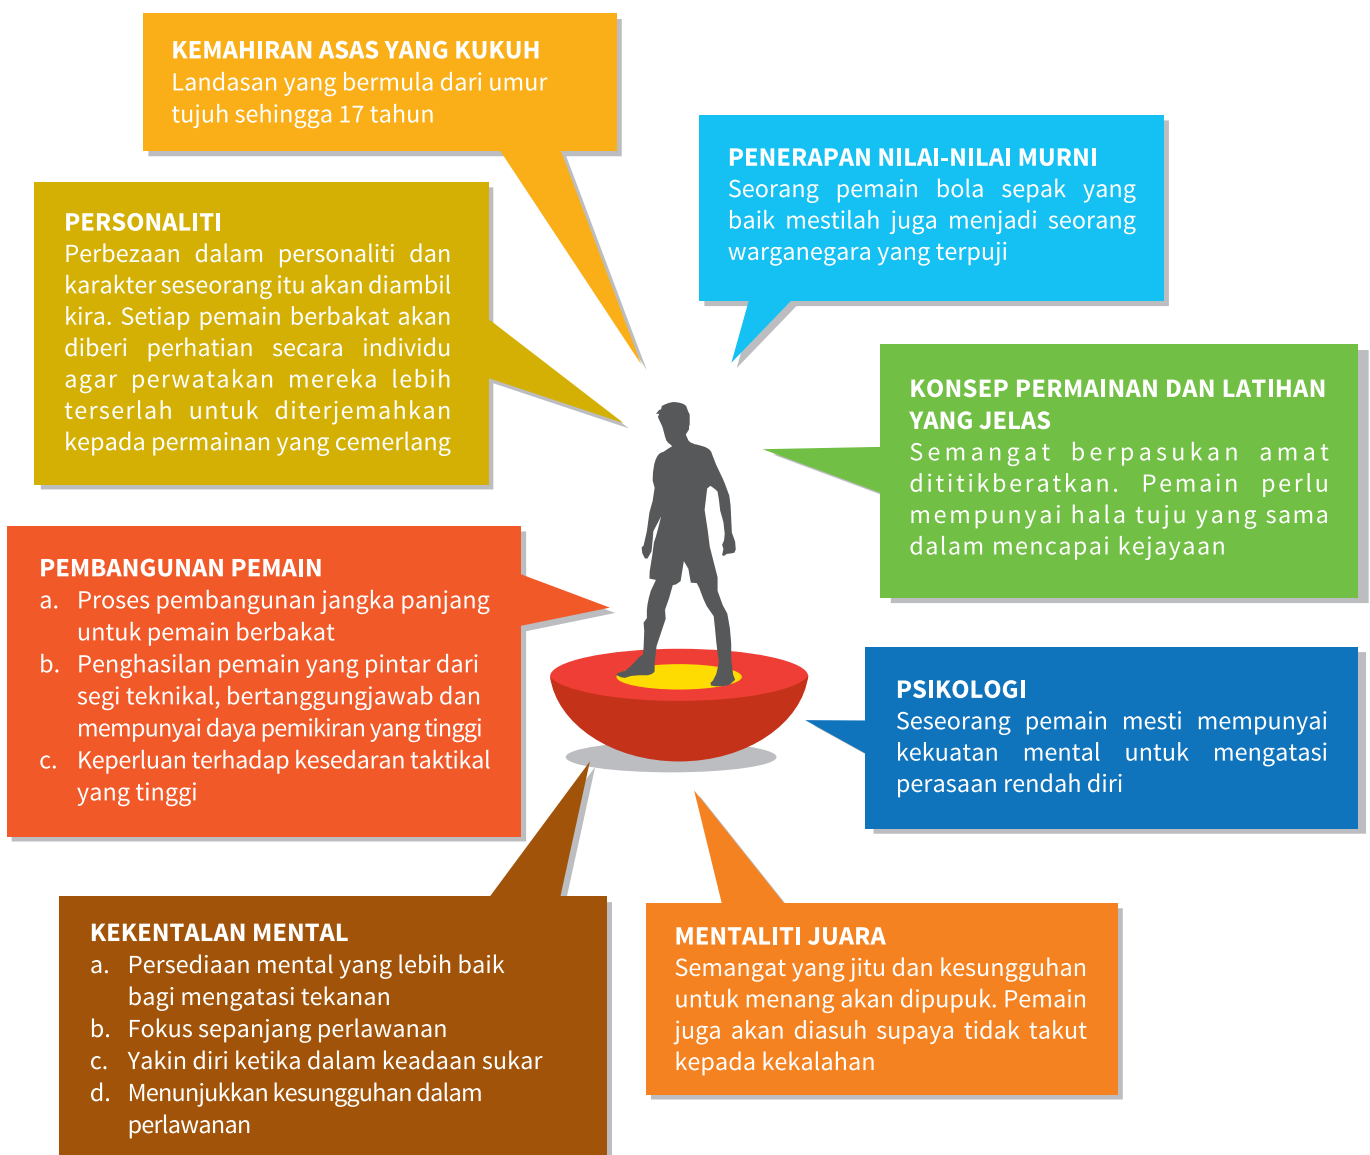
KEMAHIRAN ASAS YANG KUKUH
Landasan yang bermula dari umur tujuh sehingga 17 tahun

PENERAPAN NILAI-NILAI MURNI
Seorang pemain bola sepak yang baik mestilah juga menjadi seorang warganegara yang terpuji

PERSONALITI
Perbezaan dalam personaliti dan karakter seseorang itu akan diambil kira. Setiap pemain berbakat akan diberi perhatian secara individu agar perwatakan mereka lebih terserlah untuk diterjemahkan kepada permainan yang cemerlang

KONSEP PERMAINAN DAN LATIHAN YANG JELAS
Semangat berpasukan amat dititikberatkan. Pemain perlu mempunyai hala tuju yang sama dalam mencapai kejayaan

PEMBANGUNAN PEMAIN
a. Proses pembangunan jangka panjang untuk pemain berbakat
b. Penghasilan pemain yang pintar dari segi teknikal, bertanggungjawab dan mempunyai daya pemikiran yang tinggi
c. Keperluan terhadap kesedaran taktikal yang tinggi

PSIKOLOGI
Seseorang pemain mesti mempunyai kekuatan mental untuk mengatasi perasaan rendah diri

KEKENTALAN MENTAL
a. Persediaan mental yang lebih baik bagi mengatasi tekanan
b. Fokus sepanjang perlawanan
c. Yakin diri ketika dalam keadaan sukar
d. Menunjukkan kesungguhan dalam perlawanan

MENTALITI JUARA
Semangat yang jitu dan kesungguhan untuk menang akan dipupuk. Pemain juga akan diasuh supaya tidak takut kepada kekalahan